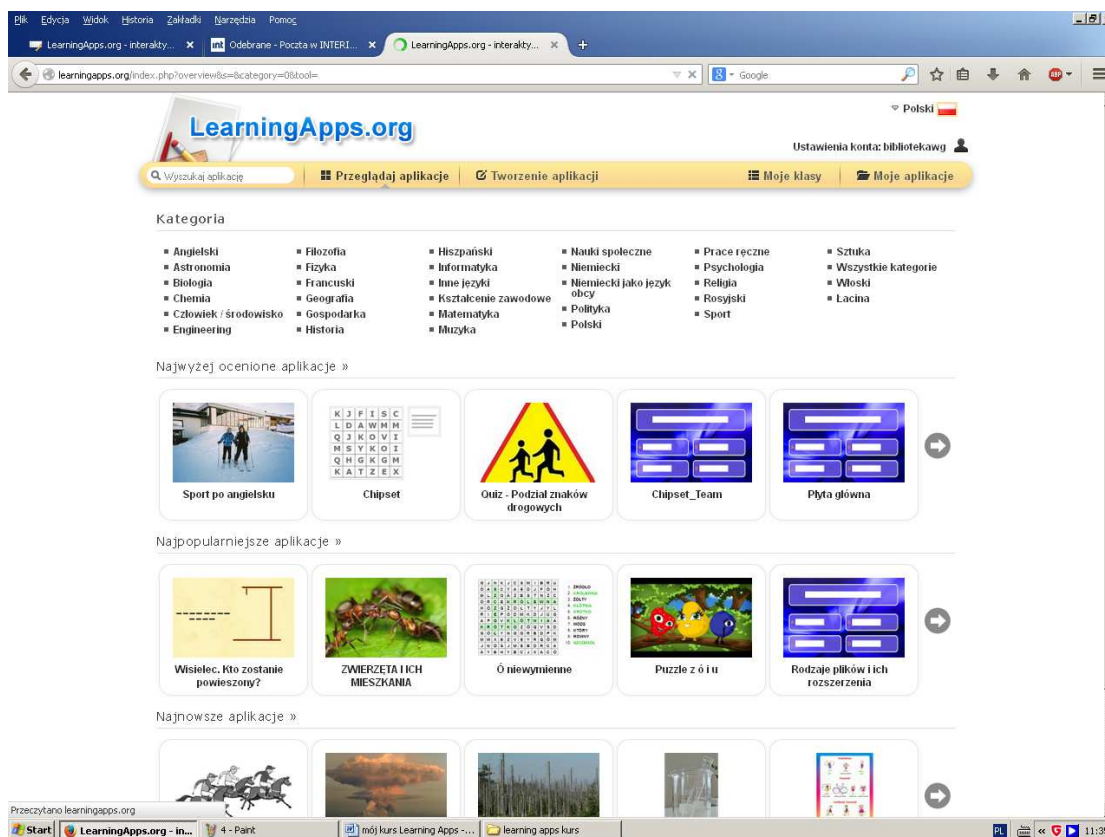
Plik Edycja Widok Historia Zakładki Narzędzia Pomoc

LearningApps.org - interakty... × Odebrane - Poczta w INTERI... × LearningApps.org - interakty... × +

learningapps.org/index.php?overview&s=&category=0&tool=

Google

Polski

LearningApps.org

Ustawienia konta: bibliotekawg

Wyszukaj aplikację

Przeglądaj aplikacje

Tworzenie aplikacji

Moje klasy

Moje aplikacje

Kategoria

- Angielski
- Astronomia
- Biologia
- Chemia
- Człowiek / środowisko
- Engineering
- Filozofia
- Fizyka
- Francuski
- Geografia
- Gospodarka
- Historia
- Hiszpański
- Informatyka
- Inne języki
- Kształcenie zawodowe
- Matematyka
- Muzyka
- Nauki społeczne
- Niemiecki
- Niemiecki jako język obcy
- Polityka
- Polski
- Prace ręczne
- Psychologia
- Religia
- Rosyjski
- Sport
- Sztuka
- Wszystkie kategorie
- Włoski
- Łacina

Najwyżej ocenione aplikacje »

| K | J | F | I | S | C |
|---|---|---|---|---|---|
| L | D | A | W | M | M |
| Q | J | K | O | V | I |
| M | S | Y | K | O | I |
| Q | H | G | K | G | M |
| K | A | T | Z | E | X |

Sport po angielsku

Chipset

Quiz - Podział znaków drogowych

Chipset_Team

Płyta główna

Najpopularniejsze aplikacje »

Wisielec. Kto zostanie powieszony?

ZWIERZĘTA I ICH MIESZKANIA

Ó niewymienne

Puzzle z ó i u

Rodzaje plików i ich rozszerzenia

Najnowsze aplikacje »

Przeczytano learningapps.org

Start LearningApps.org - in... 4 - Paint mój kurs Learning Apps -... learning apps kurs

PL 11:3